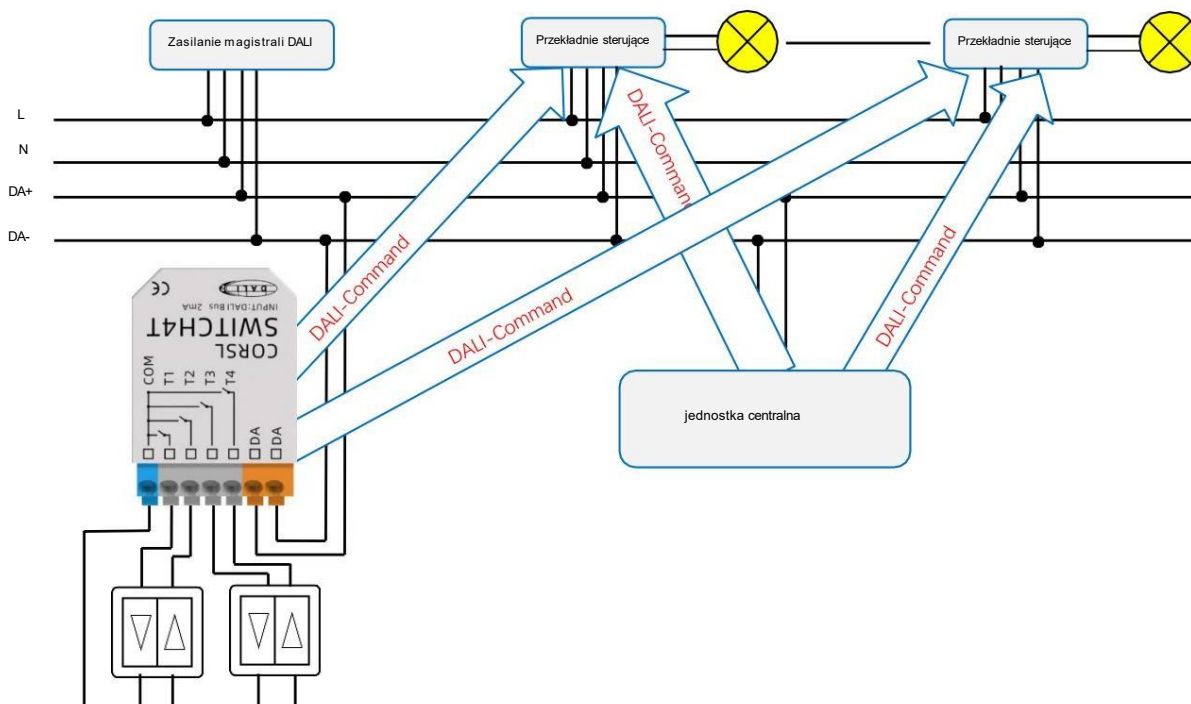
Zasilanie magistrali DALI

Przekładnie sterujące

Przekładnie sterujące

L

N

DA+

DA-

DALI-Command

DALI-Command

DALI-Command

DALI-Command

CE DALI

INPUT:DALIBus 2mA

SWITCH4T

CORSL

COM T1 T2 T3 T4 DA DA

jednostka centralna